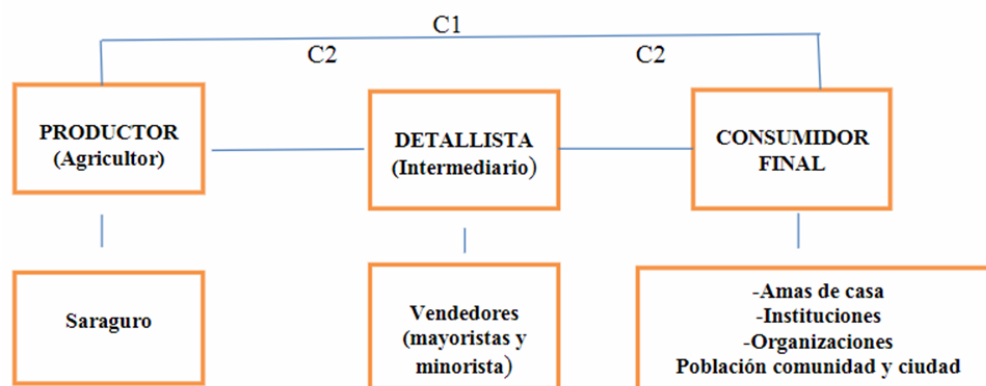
C1

C2

C2

PRODUCTOR
(Agricultor)

DETALLISTA
(Intermediario)

CONSUMIDOR
FINAL

Saraguro

Vendedores
(mayoristas y
minorista)

-Amas de casa
-Instituciones
-Organizaciones
Población comunidad y ciudad